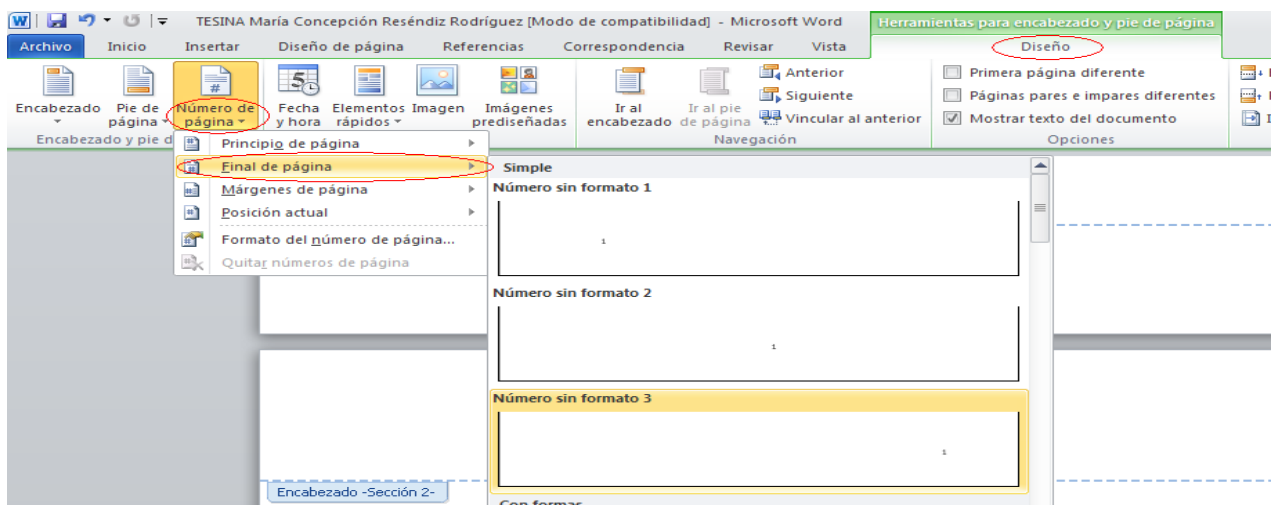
TESINA María Concepción Reséndiz Rodríguez [Modo de compatibilidad] - Microsoft Word

Herramientas para encabezado y pie de página

Archivo Inicio Insertar Diseño de página Referencias Correspondencia Revisar Vista Diseño

Encabezado Pie de página Número de página Fecha y hora Elementos rápidos Imagen Imágenes prediseñadas

Encabezado y pie d

Ir al encabezado Ir al pie de página Anterior Siguiente Vincular al anterior

Navegación

Primera página diferente
Páginas pares e impares diferentes
Mostrar texto del documento

Opciones

Principio de página
Final de página
Márgenes de página
Posición actual
Formato del número de página...
Quitar números de página

Simple

Número sin formato 1

1

Número sin formato 2

1

Número sin formato 3

1

Con formas

Encabezado -Sección 2-